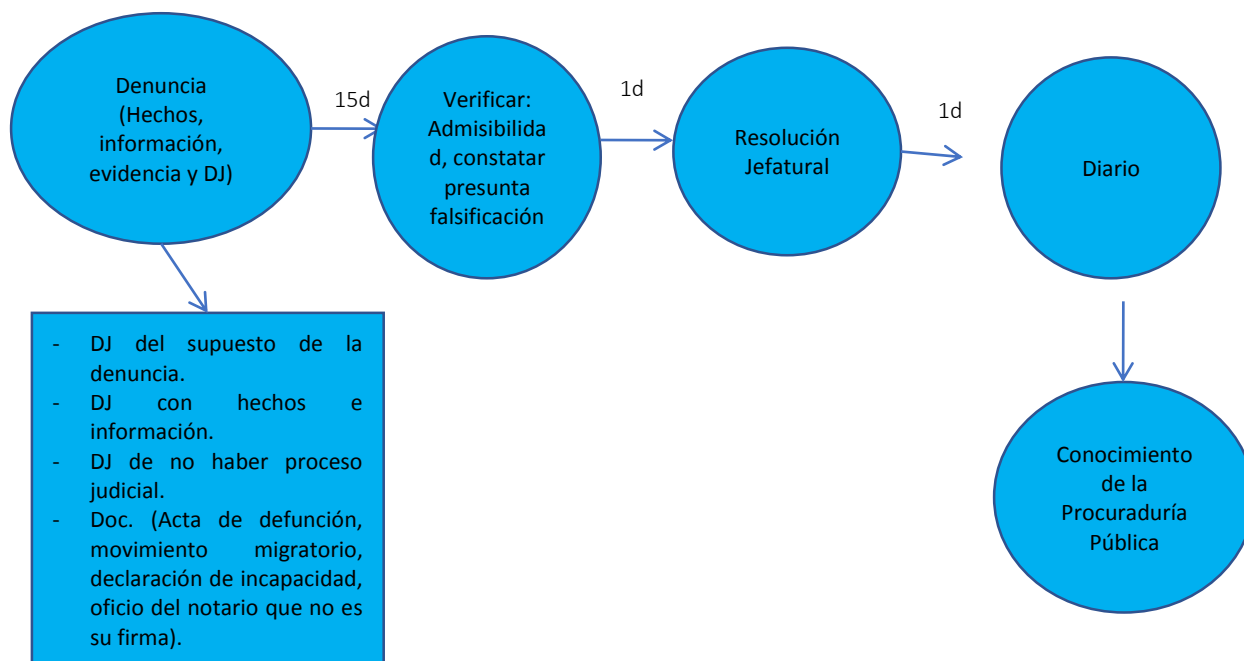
Denuncia (Hechos, información, evidencia y DJ)

15d

Verificar: Admisibilidad, constatar presunta falsificación

1d

Resolución Jefatural

1d

Diario

- DJ del supuesto de la denuncia.
- DJ con hechos e información.
- DJ de no haber proceso judicial.
- Doc. (Acta de defunción, movimiento migratorio, declaración de incapacidad, oficio del notario que no es su firma).

Conocimiento de la Procuraduría Pública